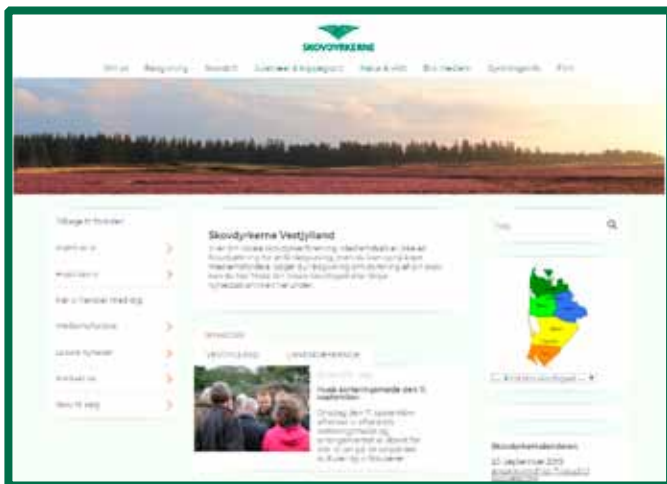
SKOVDYRKERNE

Om os   Rådgivning   Kontakt   Juletræer & klippegrønt   Natur & miljø   Bliv medlem   Sprøjtegrænse   Print

Tilbage til forsiden

Skovdyrkerne Vestjylland

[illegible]

Nyheder

Søg

Skovdyrkerkalenderen

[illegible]